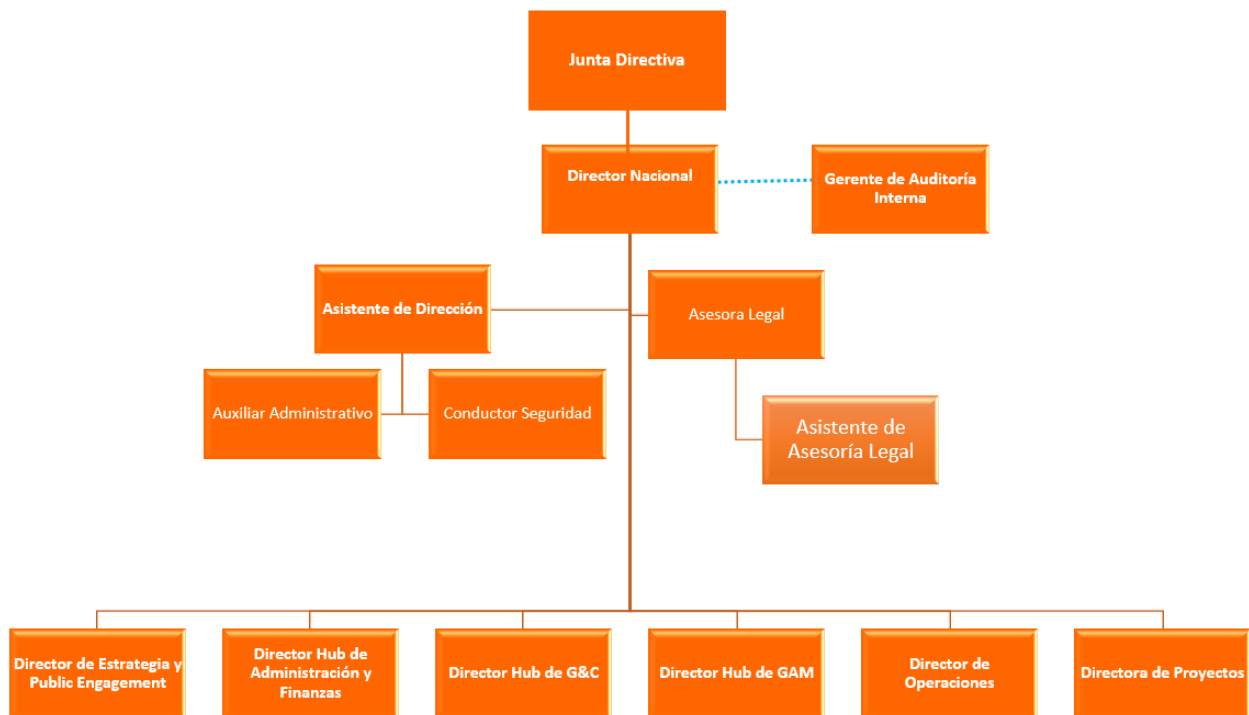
Junta Directiva

Director Nacional

Gerente de Auditoría Interna

Asistente de Dirección

Asesora Legal

Auxiliar Administrativo

Conductor Seguridad

Asistente de Asesoría Legal

Director de Estrategia y Public Engagement

Director Hub de Administración y Finanzas

Director Hub de G&C

Director Hub de GAM

Director de Operaciones

Directora de Proyectos